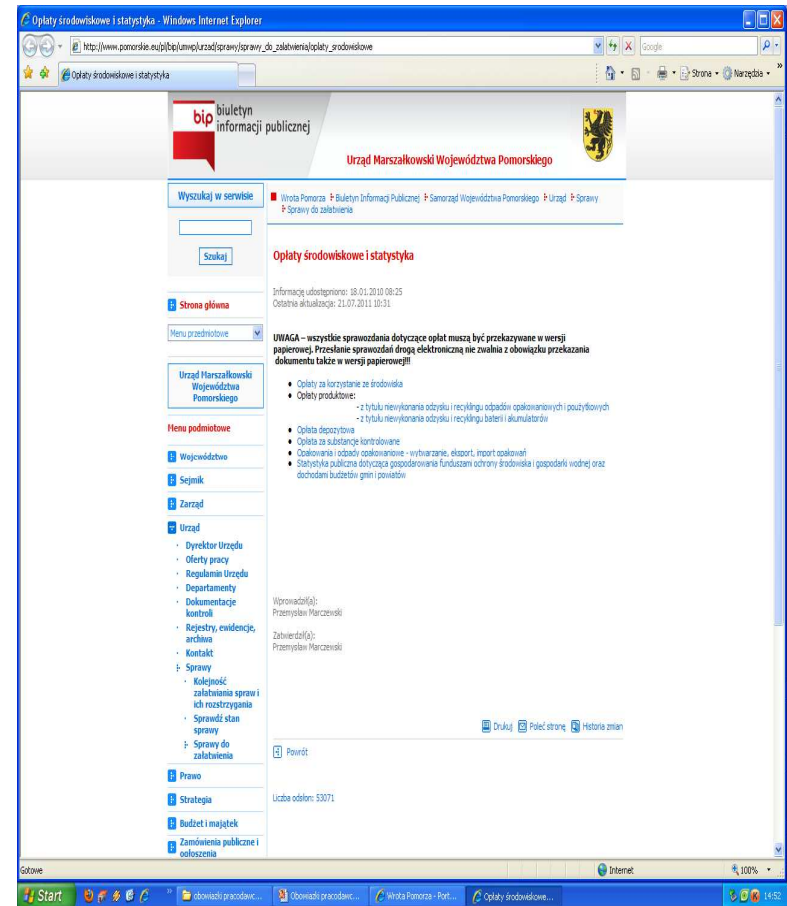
Opłaty środowiskowe i statystyka - Windows Internet Explorer

http://www.pomorskie.eu/pl/bip/umwp/urzad/sprawy/sprawy_do_zalatwienia/oplaty_srodowiskowe

Google

Opłaty środowiskowe i statystyka

Strona · Narzędzia ·

bip biuletyn informacji publicznej

Urząd Marszałkowski Województwa Pomorskiego

Wyszukaj w serwisie

Szukaj

Strona główna

Menu przedmiotowe

Urząd Marszałkowski Województwa Pomorskiego

Menu podmiotowe

Województwo

Sejmik

Zarząd

Urząd

· Dyrektor Urzędu
· Oferty pracy
· Regulamin Urzędu
· Departamenty
· Dokumentacje kontroli
· Rejestry, ewidencje, archiwa
· Kontakt
Sprawy
· Kolejność załatwiania spraw i ich rozstrzygania
· Sprawdź stan sprawy
Sprawy do załatwienia

Prawo

Strategia

Budżet i majątek

Zamówienia publiczne i ogłoszenia

Wrota Pomorza Biuletyn Informacji Publicznej Samorząd Województwa Pomorskiego Urząd Sprawy Sprawy do załatwienia

Opłaty środowiskowe i statystyka

Informację udostępniono: 18.01.2010 08:25
Ostatnia aktualizacja: 21.07.2011 10:31

UWAGA – wszystkie sprawozdania dotyczące opłat muszą być przekazywane w wersji papierowej. Przesłanie sprawozdań drogą elektroniczną nie zwalnia z obowiązku przekazania dokumentu także w wersji papierowej!!!

- Opłaty za korzystanie ze środowiska
- Opłaty produktowe:
  - z tytułu niewykonania odzysku i recyklingu odpadów opakowaniowych i poużytkowych
  - z tytułu niewykonania odzysku i recyklingu baterii i akumulatorów
- Opłata depozytowa
- Opłata za substancje kontrolowane
- Opakowania i odpady opakowaniowe - wytwarzanie, eksport, import opakowań
- Statystyka publiczna dotycząca gospodarowania funduszami ochrony środowiska i gospodarki wodnej oraz dochodami budżetów gmin i powiatów

Wprowadził(a):
Przemysław Marczewski

Zatwierdził(a):
Przemysław Marczewski

Drukuj Poleć stronę Historia zmian

Powrót

Liczba odsłon: 53071

Gotowe Internet 100%

Start obowiązki pracodawc... Obowiązki pracodawc... Wrota Pomorza - Port... Opłaty środowiskowe... 14:52